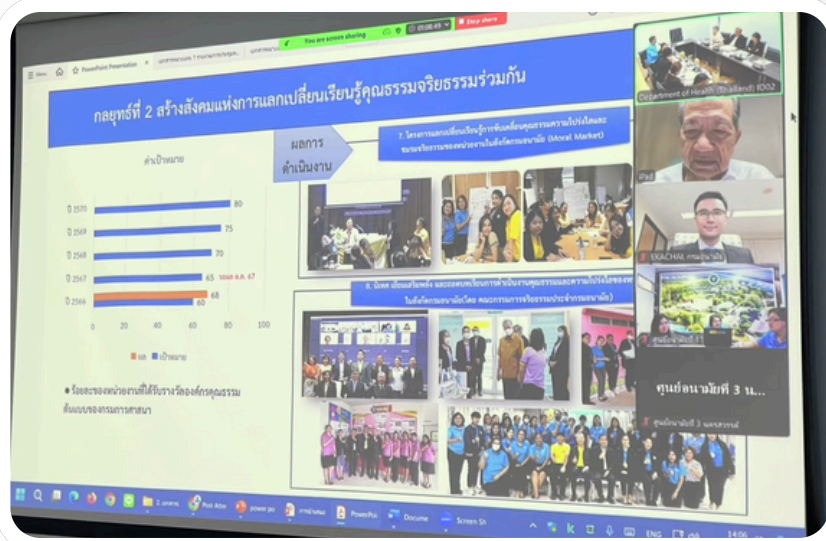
You are screen sharing | 01:08:49 | Stop share

PowerPoint Presentation

กลยุทธ์ที่ 2 สร้างสังคมแห่งการแลกเปลี่ยนเรียนรู้คุณธรรมจริยธรรมร่วมกัน

ผลการดำเนินงาน

7. โครงการแลกเปลี่ยนเรียนรู้การขับเคลื่อนคุณธรรมความโปร่งใสและชมรมจริยธรรมของหน่วยงานในสังกัดกรมอนามัย (Moral Market)

ค่าเป้าหมาย

ปี 2570 80
ปี 2569 75
ปี 2568 70
ปี 2567 65 รอผล ต.ค. 67
ปี 2566 68 60

0 20 40 60 80 100

■ ผล ■ เป้าหมาย

● ร้อยละของหน่วยงานที่ได้รับรางวัลองค์กรคุณธรรมต้นแบบของกรมการศาสนา

8. นิเทศ เยี่ยมเสริมพลัง และถอดบทเรียนการดำเนินงานคุณธรรมและความโปร่งใสของหน่วยงานในสังกัดกรมอนามัยโดย คณะกรรมการจริยธรรมประจำกรมอนามัย

Department of Health (Thailand) ID02

iPad

EKACHAI กรมอนามัย

ศูนย์อนามัยที่ 3 น...

ศูนย์อนามัยที่ 3 นครสวรรค์

ENG 14:06